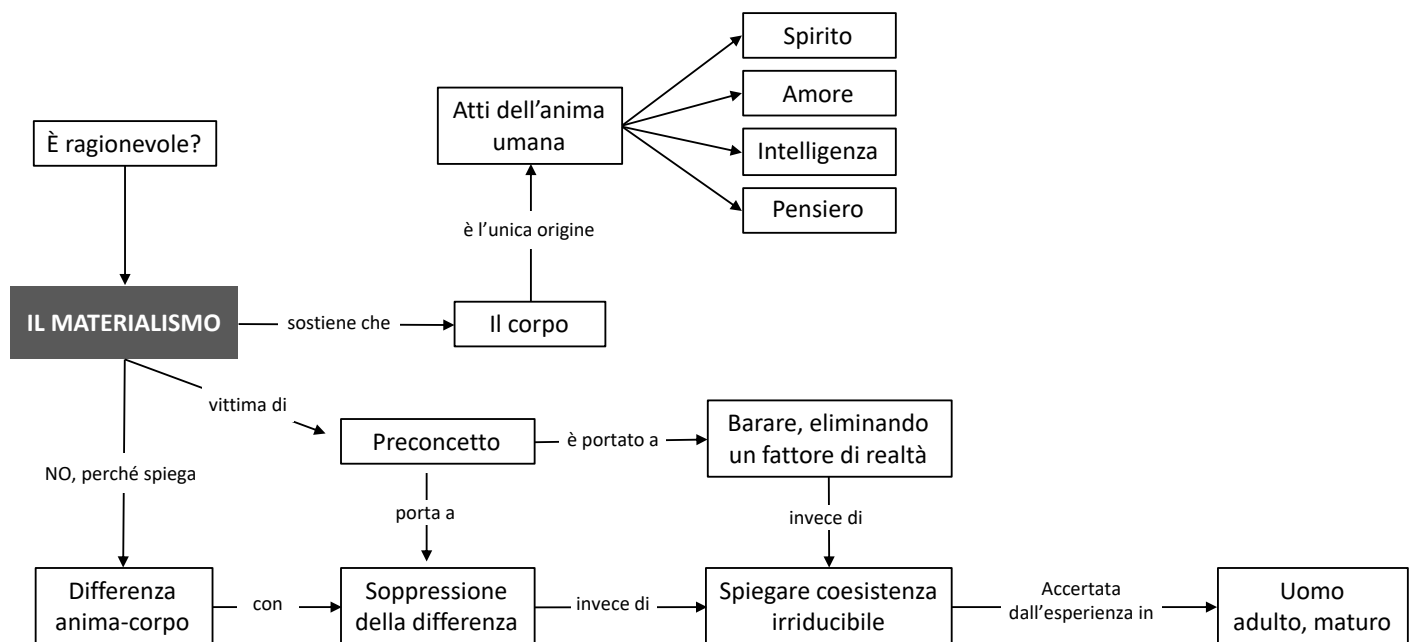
Spirito

Atti dell'anima umana

Amore

Intelligenza

Pensiero

È ragionevole?

è l'unica origine

IL MATERIALISMO

sostiene che

Il corpo

vittima di

Preconcetto

è portato a

Barare, eliminando un fattore di realtà

NO, perché spiega

porta a

invece di

Differenza anima-corpo

con

Soppressione della differenza

invece di

Spiegare coesistenza irriducibile

Accertata dall'esperienza in

Uomo adulto, maturo